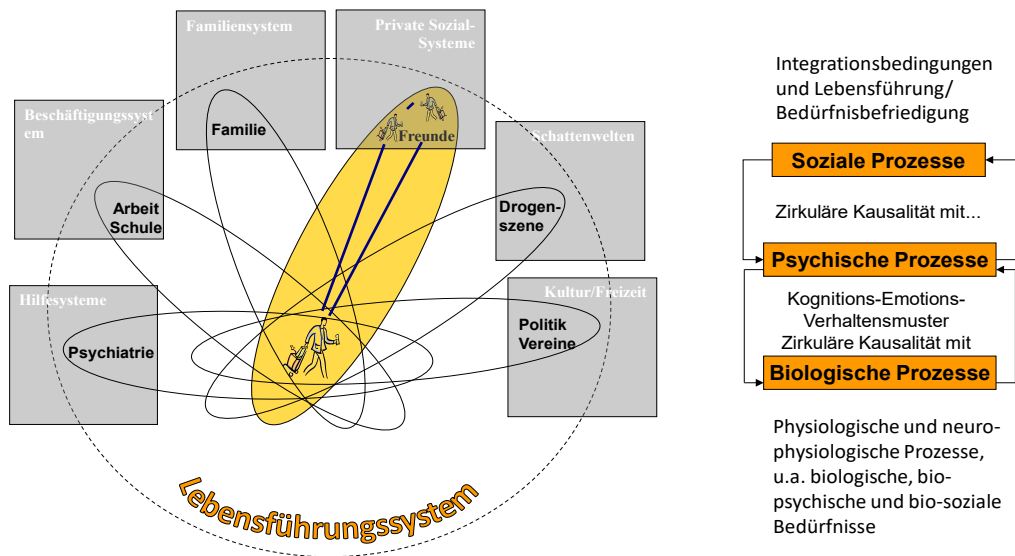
Familiensystem

Private Sozial-Systeme

Beschäftigungssystem

Familie

Freunde

Schattenwelten

Arbeit Schule

Drogenszene

Hilfesysteme

Kultur/Freizeit

Psychiatrie

Politik Vereine

Lebensführungssystem

Integrationsbedingungen und Lebensführung/ Bedürfnisbefriedigung

Soziale Prozesse

Zirkuläre Kausalität mit...

Psychische Prozesse

Kognitions-Emotions-Verhaltensmuster
Zirkuläre Kausalität mit

Biologische Prozesse

Physiologische und neurophysiologische Prozesse, u.a. biologische, biopsychische und bio-soziale Bedürfnisse